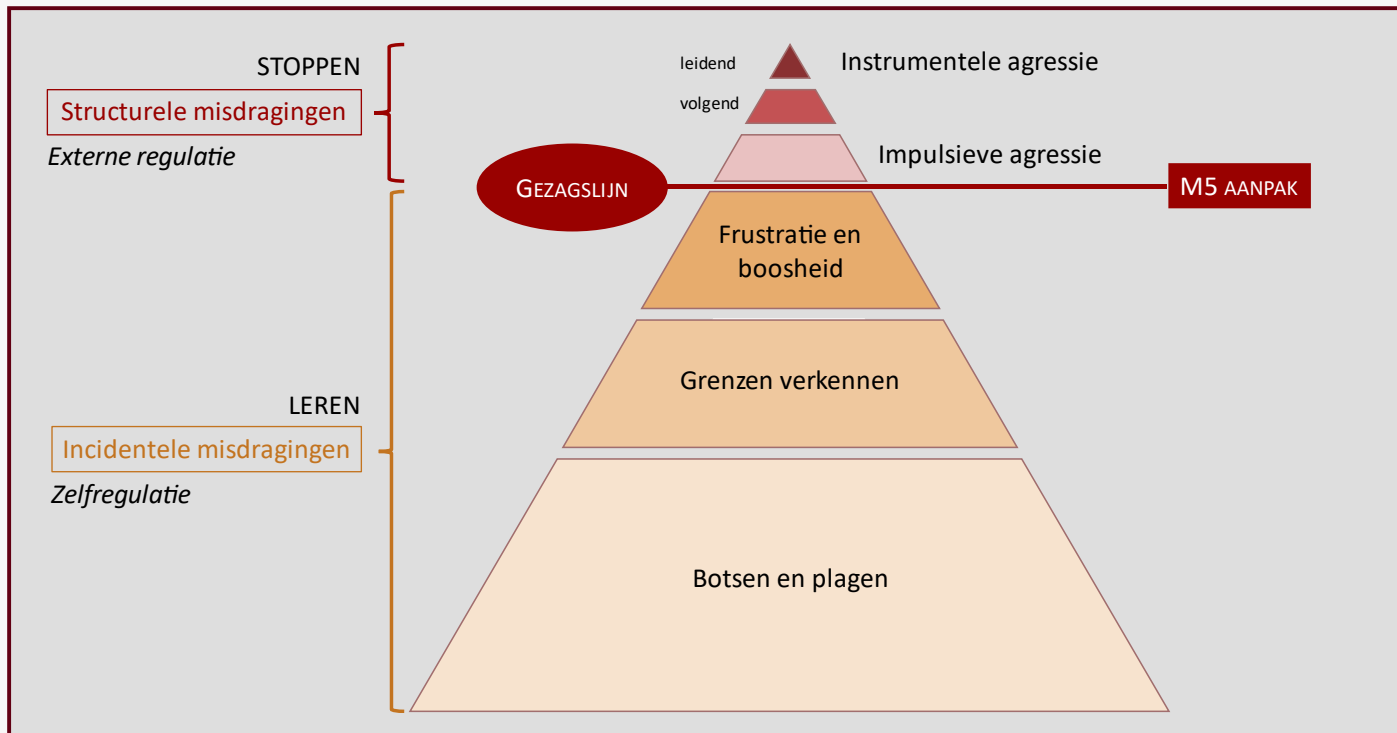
STOPPEN
Structurele misdragingen
Externe regulatie

leidend
volgend
Instrumentele agressie
Impulsieve agressie

GEZAGSLIJN
M5 AANPAK

Frustratie en boosheid

LEREN
Incidentele misdragingen
Zelfregulatie

Grenzen verkennen

Botsen en plagen